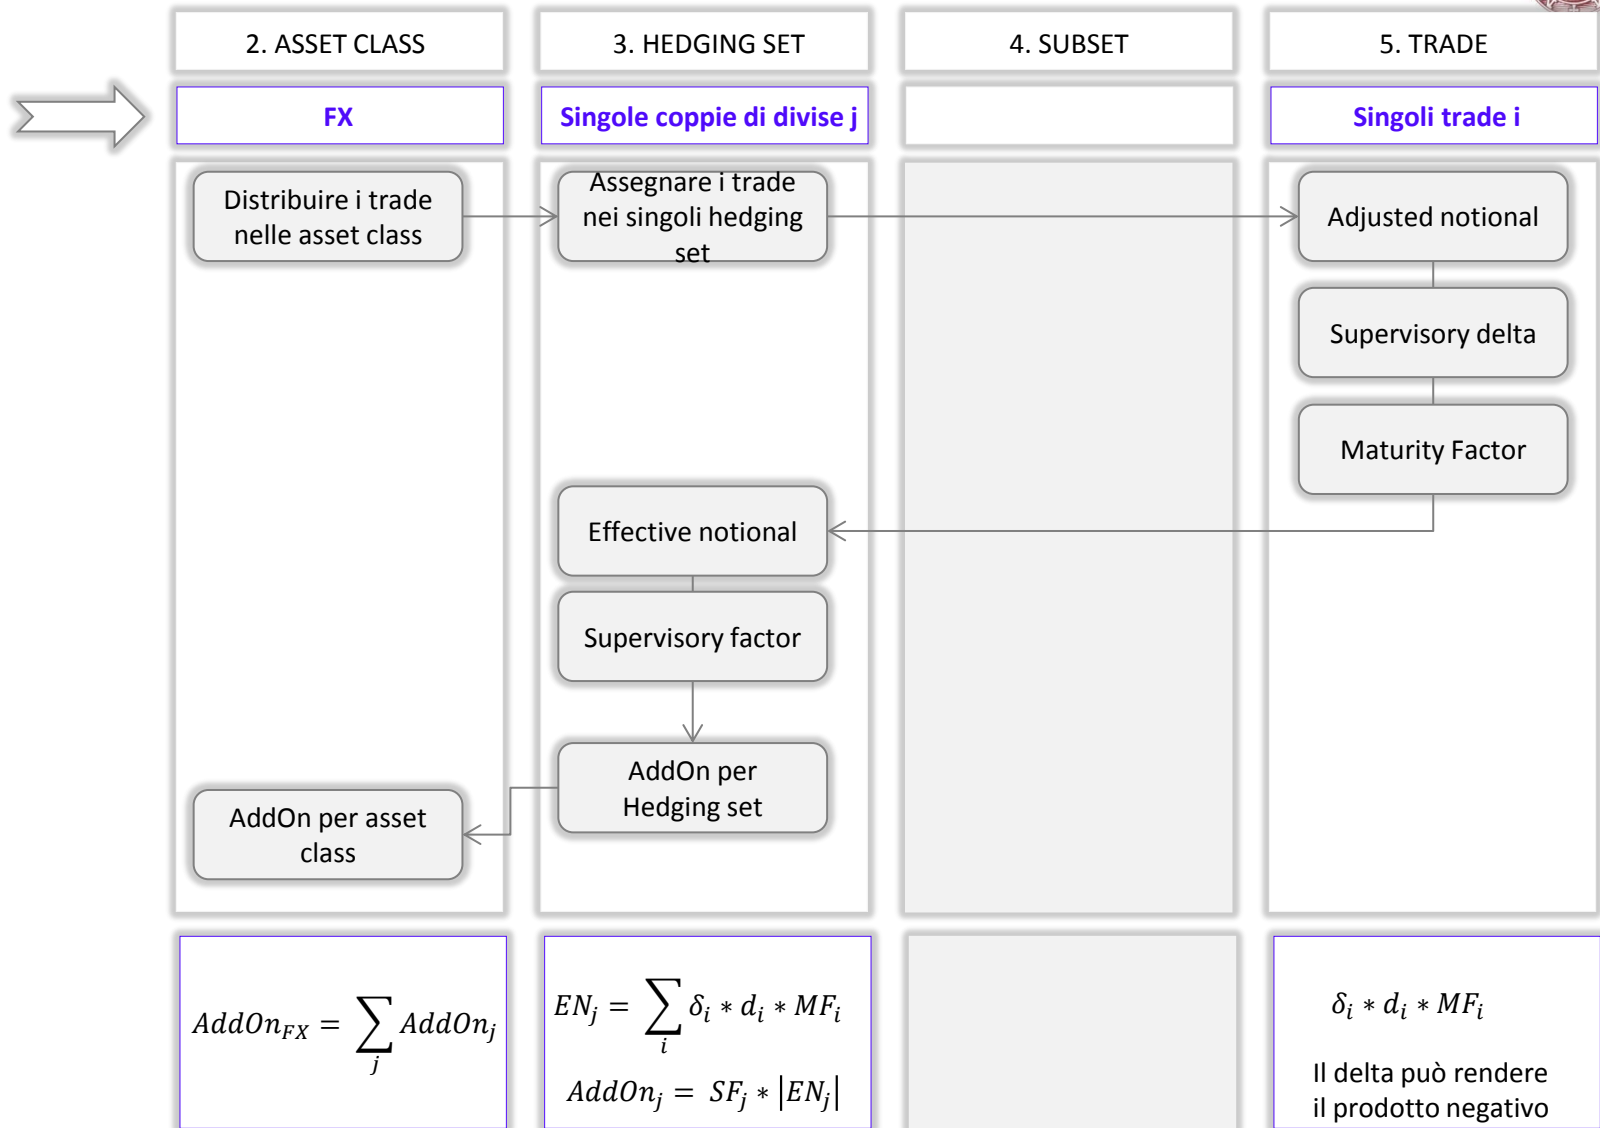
2. ASSET CLASS

3. HEDGING SET

4. SUBSET

5. TRADE

FX

Singole coppie di divise j

Singoli trade i

Distribuire i trade nelle asset class

Assegnare i trade nei singoli hedging set

Adjusted notional

Supervisory delta

Maturity Factor

Effective notional

Supervisory factor

AddOn per Hedging set

AddOn per asset class

$AddOn_{FX} = \sum_{j} AddOn_j$

$EN_j = \sum_{i} \delta_i * d_i * MF_i$

$AddOn_j = SF_j * |EN_j|$

$\delta_i * d_i * MF_i$

Il delta può rendere il prodotto negativo